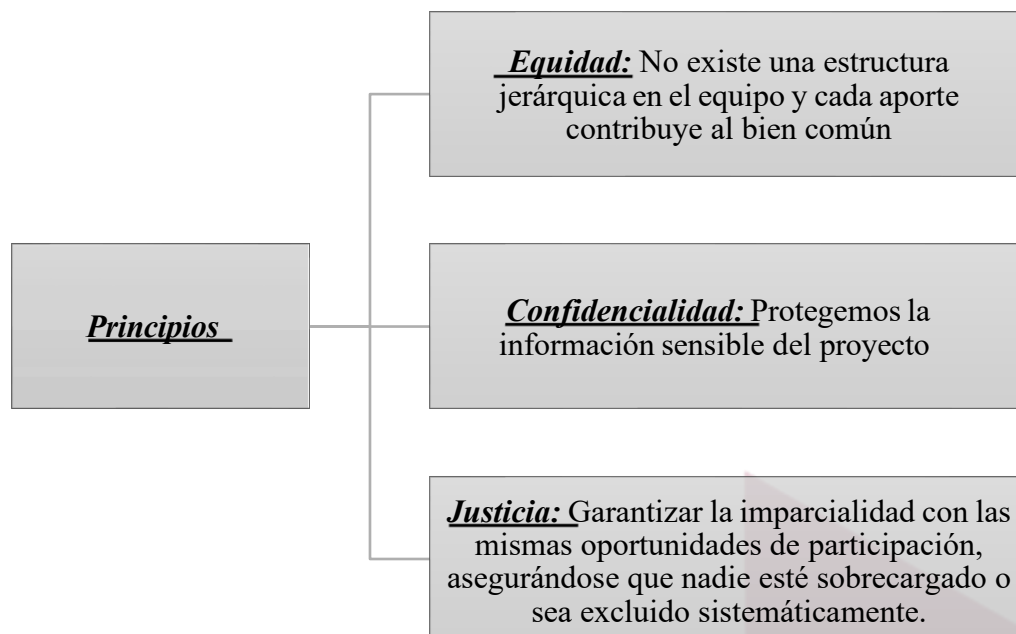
Principios

Equidad: No existe una estructura jerárquica en el equipo y cada aporte contribuye al bien común

Confidencialidad: Protegemos la información sensible del proyecto

Justicia: Garantizar la imparcialidad con las mismas oportunidades de participación, asegurándose que nadie esté sobrecargado o sea excluido sistemáticamente.